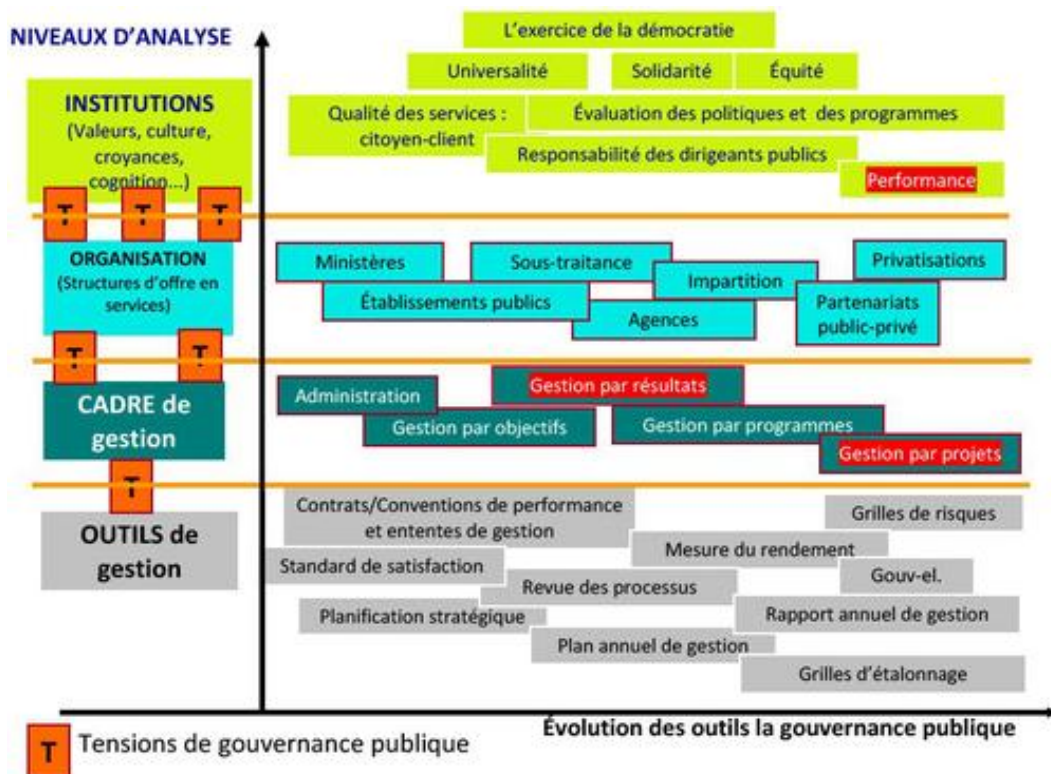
NIVEAUX D'ANALYSE

INSTITUTIONS (Valeurs, culture, croyances, cognition...)

T T T

ORGANISATION (Structures d'offre en services)

T T

CADRE de gestion

T

OUTILS de gestion

L'exercice de la démocratie

Universalité

Solidarité

Équité

Qualité des services : citoyen-client

Évaluation des politiques et des programmes

Responsabilité des dirigeants publics

Performance

Ministères

Sous-traitance

Impartition

Privatisations

Établissements publics

Agences

Partenariats public-privé

Administration

Gestion par résultats

Gestion par objectifs

Gestion par programmes

Gestion par projets

Contrats/Conventions de performance et ententes de gestion

Grilles de risques

Mesure du rendement

Standard de satisfaction

Gouv-el.

Revue des processus

Planification stratégique

Rapport annuel de gestion

Plan annuel de gestion

Grilles d'étalonnage

Évolution des outils la gouvernance publique

T Tensions de gouvernance publique